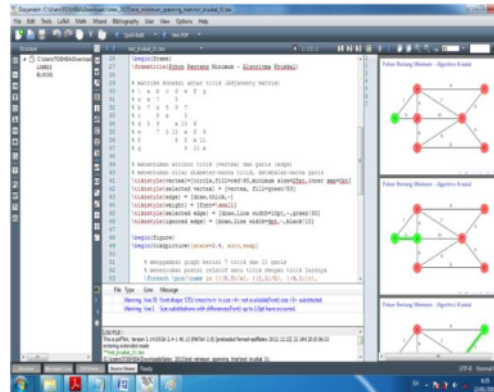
Dosyamam - C:\Users\TOSHIBA\Downloads\latex_2013\minimum_spanning_tree\mst_kruskal_01.tex

File Edit Tools LaTeX Math Wizard Bibliography User View Options Help

Quick Build

View PDF

Structure

C:\Users\TOSHIBA\Downloads

LABELS

BLOCKS

mst_kruskal_01.tex

\begin{frame}
\frametitle{Pohon Rentang Minimum - Algoritma Kruskal}

% matriks koneksi antar titik (adjacency matrix)

% menentukan atribut titik (vertex) dan garis (edge)
% menentukan nilai-nilainya untuk titik, beserta garis
\tikzstyle{vertex}=[circle,fill=red!60,minimum size=17pt,inner sep=0pt]
\tikzstyle{selected vertex} = [vertex, fill=green!50]
\tikzstyle{edge} = [draw,thick,-]
\tikzstyle{weight} = [font=\small]
\tikzstyle{selected edge} = [draw,line width=13pt,-,green!50]
\tikzstyle{ignored edge} = [draw,line width=5pt,-,black!10]

\begin{figure}
\begin{tikzpicture}[scale=2.4, auto,swap]

% menggambar graph berisi 7 titik dan 11 garis
% menentukan posisi relatif satu titik dengan titik lainnya
\foreach \pos/\name in {{(0,2)/a}, {(2,2)/b}, {(4,2)/c},

File Type Line Message

Warning line 35 Font shape 'OT1/cmss/m/n' in size <4> not available (Font) size <5> substituted

Warning line 1 Size substitutions with differences (Font) up to 1.0pt have occurred.

LOG FILE :
This is pdfTeX, Version 3.1415926-2.4-1.40.13 (MiKTeX 2.9) (preloaded format=pdflatex 2012.12.22) 12 JAN 2013 06:03
entering extended mode
**mst_kruskal_01.tex
("C:/Users/TOSHIBA/Downloads/latex_2013/minimum_spanning_tree/mst_kruskal_01.tex"

Ready

UTF-8 Normal

Pohon Rentang Minimum - Algoritma Kruskal

Pohon Rentang Minimum - Algoritma Kruskal